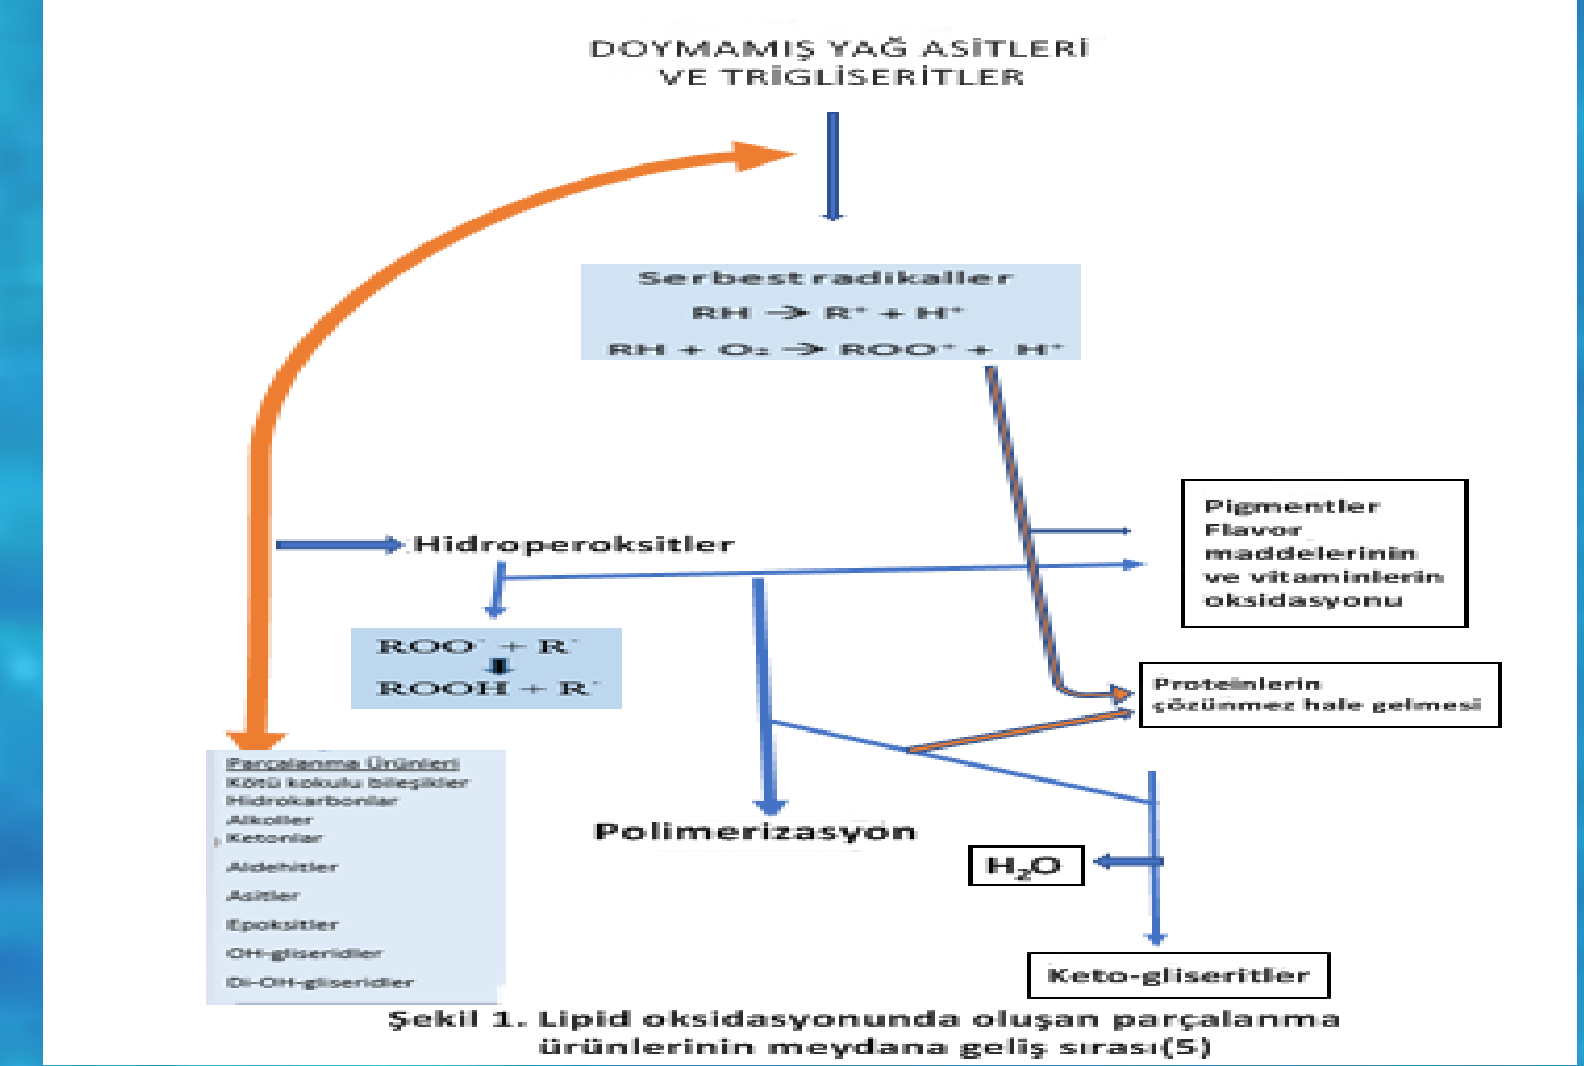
DOYMAMIŞ YAĞ ASİTLERİ VE TRİGLİSERİTLER

Serbest radikaller
RH → R* + H*
RH + O₂ → ROO* + H*

Hidroperoksitler

Pigmentler
Flavor
maddelerinin
ve vitaminlerin
oksidasyonu

ROO˙ + R˙
↓
ROOH + R˙

Proteinlerin
çözünmez hale gelmesi

Parçalanma Ürünleri
Kötü kokulu bileşikler
Hidrokarbonlar
Alkoller
Ketonlar
Aldehitler
Asitler
Epoksitler
OH-gliseridler
Di-OH-gliseridler

Polimerizasyon

$H_2O$

Keto-gliseritler

Şekil 1. Lipid oksidasyonunda oluşan parçalanma ürünlerinin meydana geliş sırası(5)